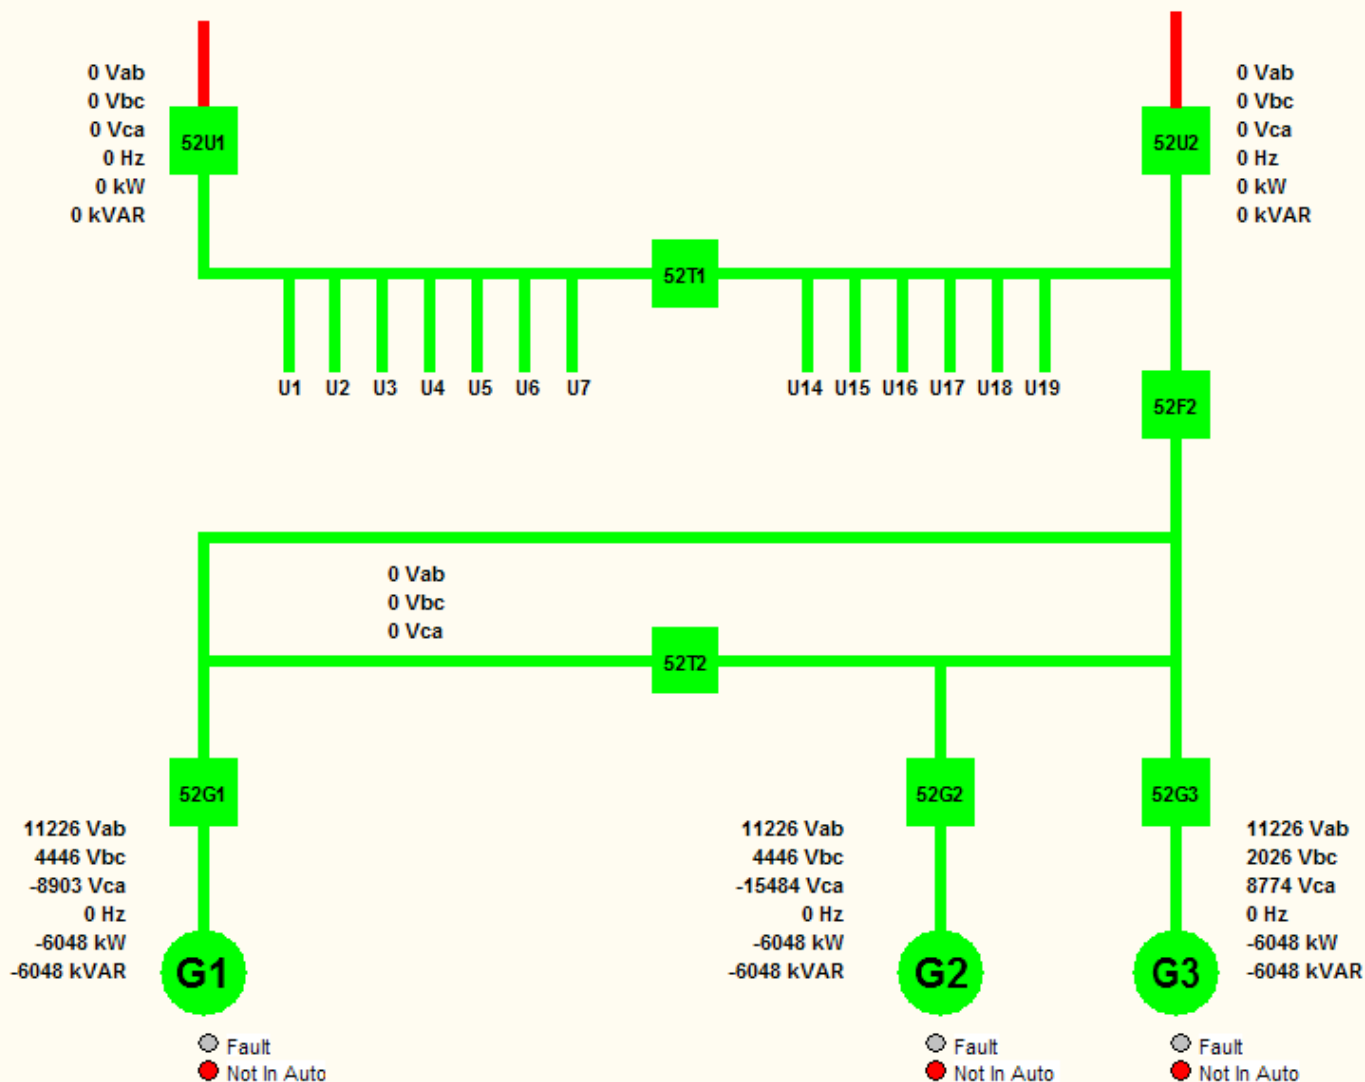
0 Vab
0 Vbc
0 Vca
0 Hz
0 kW
0 kVAR

52U1

0 Vab
0 Vbc
0 Vca
0 Hz
0 kW
0 kVAR

52U2

52T1

U1 U2 U3 U4 U5 U6 U7

U14 U15 U16 U17 U18 U19

52F2

0 Vab
0 Vbc
0 Vca

52T2

52G1

11226 Vab
4446 Vbc
-8903 Vca
0 Hz
-6048 kW
-6048 kVAR

G1

Fault
Not In Auto

52G2

11226 Vab
4446 Vbc
-15484 Vca
0 Hz
-6048 kW
-6048 kVAR

G2

Fault
Not In Auto

52G3

11226 Vab
2026 Vbc
8774 Vca
0 Hz
-6048 kW
-6048 kVAR

G3

Fault
Not In Auto